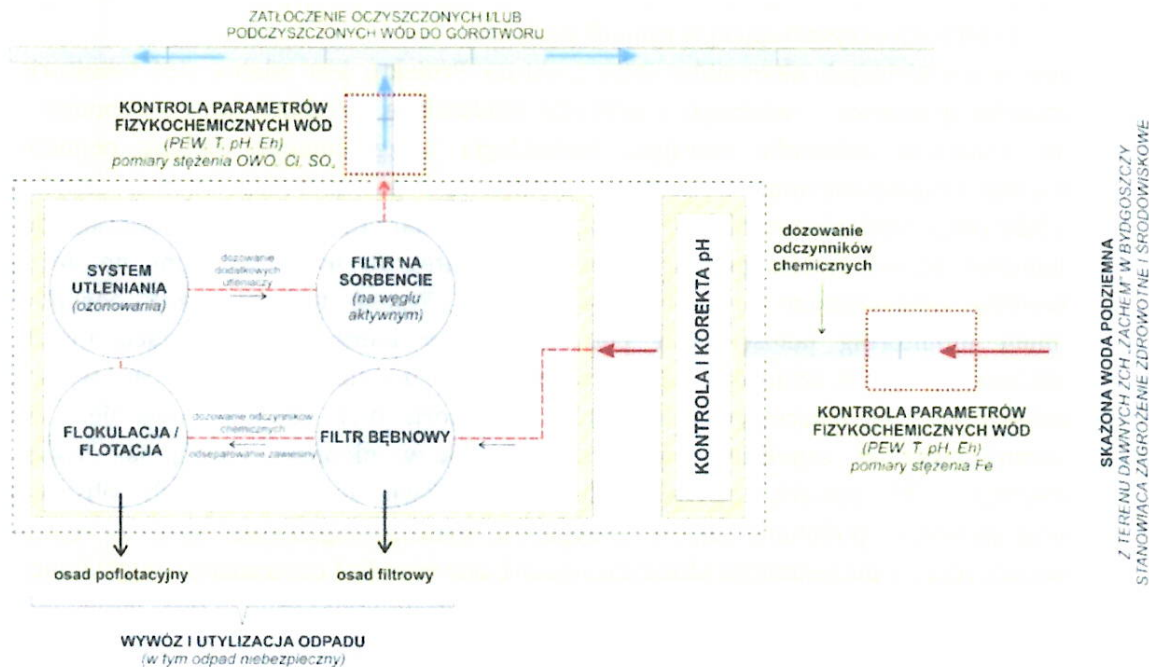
ZATŁOCZENIE OCZYSZCZONYCH I/LUB PODCZYSZCZONYCH WÓD DO GÓROTWORU

KONTROLA PARAMETRÓW FIZYKOCHEMICZNYCH WÓD
(PEW, T, pH, Eh)
pomiary stężenia OWO, Cl, $SO_4$

SYSTEM UTLENIANIA
(ozonowania)

dozowanie dodatkowych utleniaczy

FILTR NA SORBENCIE
(na węglu aktywnym)

FLOKULACJA / FLOTACJA

dozowanie odczynników chemicznych

odseparowanie zawiesiny

FILTR BĘBNOWY

KONTROLA I KOREKTA pH

dozowanie odczynników chemicznych

KONTROLA PARAMETRÓW FIZYKOCHEMICZNYCH WÓD
(PEW, T, pH, Eh)
pomiary stężenia Fe

SKAŻONA WODA PODZIEMNA
Z TERENU DAWNYCH ZCH „ZACHEM" W BYDGOSZCZY
STANOWIĄCA ZAGROŻENIE ZDROWOTNE I ŚRODOWISKOWE

osad poflotacyjny

osad filtrowy

WYWÓZ I UTYLIZACJA ODPADU
(w tym odpad niebezpieczny)